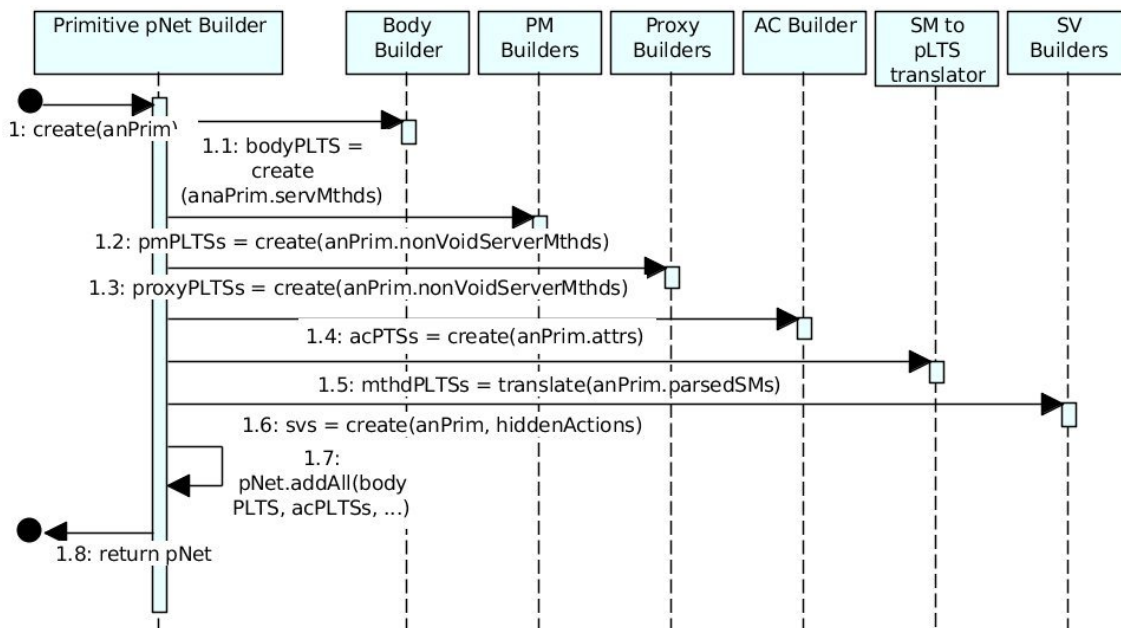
Primitive pNet Builder

Body Builder

PM Builders

Proxy Builders

AC Builder

SM to pLTS translator

SV Builders

1: create(anPrim)

1.1: bodyPLTS = create (anaPrim.servMthds)

1.2: pmPLTSs = create(anPrim.nonVoidServerMthds)

1.3: proxyPLTSs = create(anPrim.nonVoidServerMthds)

1.4: acPTSs = create(anPrim.attrs)

1.5: mthdPLTSs = translate(anPrim.parsedSMs)

1.6: svs = create(anPrim, hiddenActions)

1.7: pNet.addAll(body PLTS, acPLTSs, ...)

1.8: return pNet